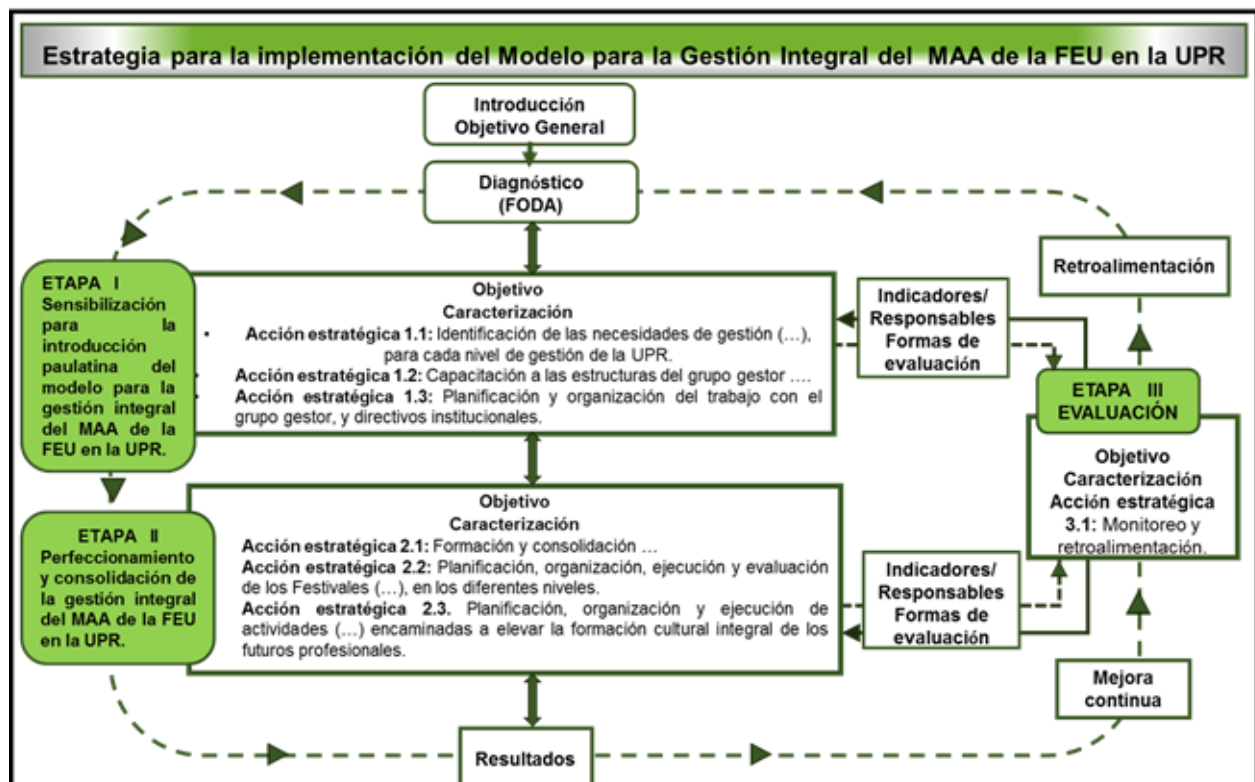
Estrategia para la implementación del Modelo para la Gestión Integral del MAA de la FEU en la UPR

Introducción
Objetivo General

Diagnóstico
(FODA)

ETAPA I
Sensibilización para la introducción paulatina del modelo para la gestión integral del MAA de la FEU en la UPR.

Objetivo
Caracterización
**Acción estratégica 1.1:** Identificación de las necesidades de gestión (…), para cada nivel de gestión de la UPR.
**Acción estratégica 1.2:** Capacitación a las estructuras del grupo gestor ….
**Acción estratégica 1.3:** Planificación y organización del trabajo con el grupo gestor, y directivos institucionales.

Indicadores/
Responsables
Formas de evaluación

Retroalimentación

ETAPA III
EVALUACIÓN

Objetivo
Caracterización
Acción estratégica 3.1: Monitoreo y retroalimentación.

ETAPA II
Perfeccionamiento y consolidación de la gestión integral del MAA de la FEU en la UPR.

Objetivo
Caracterización
**Acción estratégica 2.1:** Formación y consolidación …
**Acción estratégica 2.2:** Planificación, organización, ejecución y evaluación de los Festivales (…), en los diferentes niveles.
**Acción estratégica 2.3.** Planificación, organización y ejecución de actividades (…) encaminadas a elevar la formación cultural integral de los futuros profesionales.

Indicadores/
Responsables
Formas de evaluación

Mejora continua

Resultados